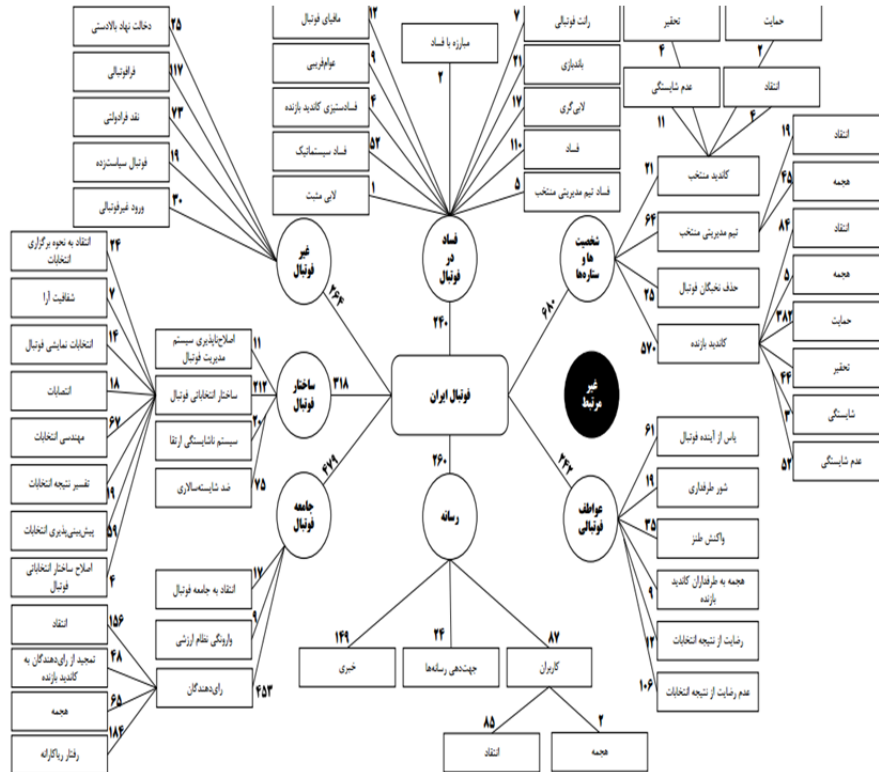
۲۵ دخالت نهاد بالادستی
۱۱۷ فرافوتبالی
۷۳ نقد فرادولتی
۱۹ فوتبال سیاست‌زده
۳۰ ورود غیرفوتبالی
غیر فوتبالی
۲۶۴

۱۲ مافیای فوتبال
۹ عوام‌فریبی
۴ فسادستیزی کاندید بازنده
۵۲ فساد سیستماتیک
۱ لابی مثبت
مبارزه با فساد
۲
۷ رانت فوتبالی
۲۱ باندبازی
۱۷ لابی‌گری
۱۱۰ فساد
۵ فساد تیم مدیریتی منتخب
فساد در فوتبال
۲۴۰

حمایت
۲
تحقیر
۴
انتقاد
۴
عدم شایستگی
۱۱
۲۱ کاندید منتخب
۶۴ تیم مدیریتی منتخب
۲۵ حذف نخبگان فوتبال
۵۷۰ کاندید بازنده
شخصیت‌ها و ستاره‌ها
۶۸۰
۱۹ انتقاد
۴۵ هجمه
۸۴ انتقاد
۵ هجمه
۳۸۲ حمایت
۴۴ تحقیر
۳ شایستگی
۵۲ عدم شایستگی

۲۴ انتقاد به نحوه برگزاری انتخابات
۷ شفافیت آرا
۱۴ انتخابات نمایشی فوتبال
۱۸ انتصابات
۶۷ مهندسی انتخابات
۱۹ تفسیر نتیجه انتخابات
۵۹ پیش‌بینی‌پذیری انتخابات
۴ اصلاح ساختار انتخاباتی فوتبال
۱۱ اصلاح‌ناپذیری سیستم مدیریت فوتبال
۲۱۲ ساختار انتخاباتی فوتبال
۲۰ سیستم ناشایستگی ارتقا
۷۵ ضد شایسته‌سالاری
ساختار فوتبال
۳۱۸

فوتبال ایران

غیر مرتبط

۶۱ یاس از آینده فوتبال
۱۹ شور طرفداری
۳۵ واکنش طنز
۹ هجمه به طرفداران کاندید بازنده
۱۲ رضایت از نتیجه انتخابات
۱۰۶ عدم رضایت از نتیجه انتخابات
عواطف فوتبالی
۲۴۲

جامعه فوتبال
۴۷۹
۱۷ انتقاد به جامعه فوتبال
۹ وارونگی نظام ارزشی
۴۵۳ رای‌دهندگان
۱۵۶ انتقاد
۴۸ تمجید از رای‌دهندگان به کاندید بازنده
۶۵ هجمه
۱۸۴ رفتار ریاکارانه

رسانه
۲۶۰
۱۴۹ خبری
۲۴ جهت‌دهی رسانه‌ها
۸۷ کاربران
۸۵ انتقاد
۲ هجمه